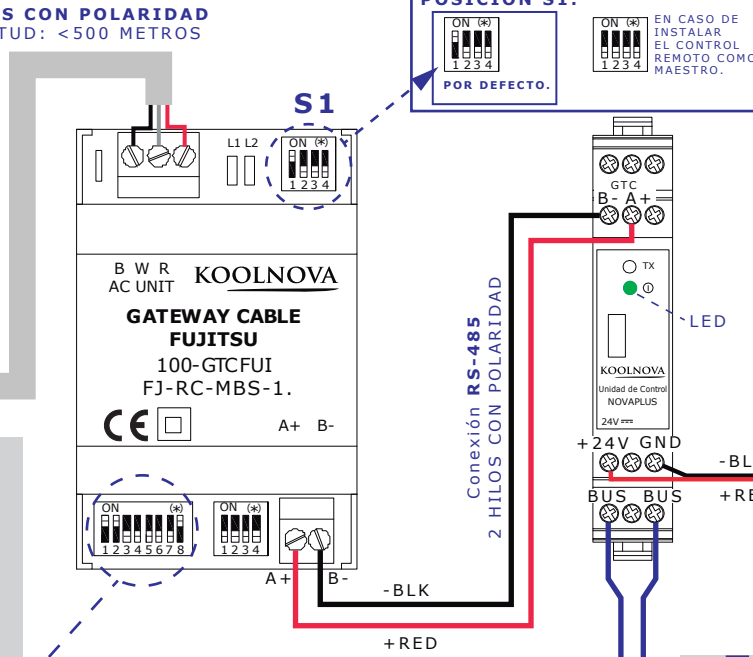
S CON POLARIDAD
TUD: <500 METROS

POSICIÓN S1:
ON (*)
1 2 3 4
POR DEFECTO.

ON (*)
1 2 3 4
EN CASO DE INSTALAR EL CONTROL REMOTO COMO MAESTRO.

S1
L1 L2
ON (*)
1 2 3 4

B W R
AC UNIT
KOOLNOVA
GATEWAY CABLE
FUJITSU
100-GTCFUI
FJ-RC-MBS-1.
A+ B-

ON (*)
1 2 3 4 5 6 7 8
ON (*)
1 2 3 4
A+ B-
-BLK
+RED

Conexión RS-485
2 HILOS CON POLARIDAD

GTC
B- A+
TX
LED
KOOLNOVA
Unidad de Control
NOVAPLUS
24V
+24V GND
-BL
+RE
BUS BUS